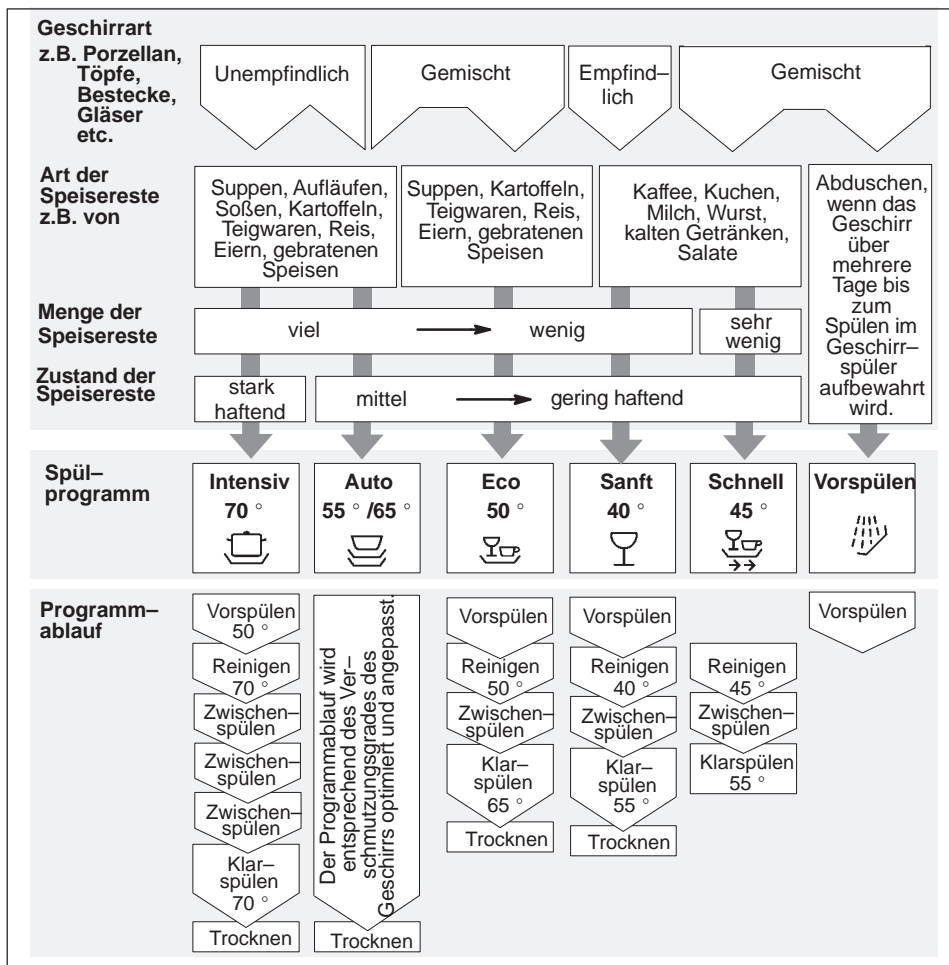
Geschirrart z.B. Porzellan, Töpfe, Bestecke, Gläser etc.

Unempfindlich

Gemischt

Empfind–lich

Gemischt

Art der Speisereste z.B. von

Suppen, Aufläufen, Soßen, Kartoffeln, Teigwaren, Reis, Eiern, gebratenen Speisen

Suppen, Kartoffeln, Teigwaren, Reis, Eiern, gebratenen Speisen

Kaffee, Kuchen, Milch, Wurst, kalten Getränken, Salate

Abduschen, wenn das Geschirr über mehrere Tage bis zum Spülen im Geschirr–spüler aufbewahrt wird.

Menge der Speisereste

viel → wenig

sehr wenig

Zustand der Speisereste

stark haftend

mittel → gering haftend

Spül–programm

Intensiv 70 °

Auto 55 ° /65 °

Eco 50 °

Sanft 40 °

Schnell 45 °

Vorspülen

Programm–ablauf

Vorspülen 50 °
Reinigen 70 °
Zwischen–spülen
Zwischen–spülen
Zwischen–spülen
Klar–spülen 70 °
Trocknen

Der Programmablauf wird entsprechend des Ver–schmutzungsgrades des Geschirrs optimiert und angepasst.
Trocknen

Vorspülen
Reinigen 50 °
Zwischen–spülen
Klar–spülen 65 °
Trocknen

Vorspülen
Reinigen 40 °
Zwischen–spülen
Klar–spülen 55 °
Trocknen

Reinigen 45 °
Zwischen–spülen
Klarspülen 55 °

Vorspülen